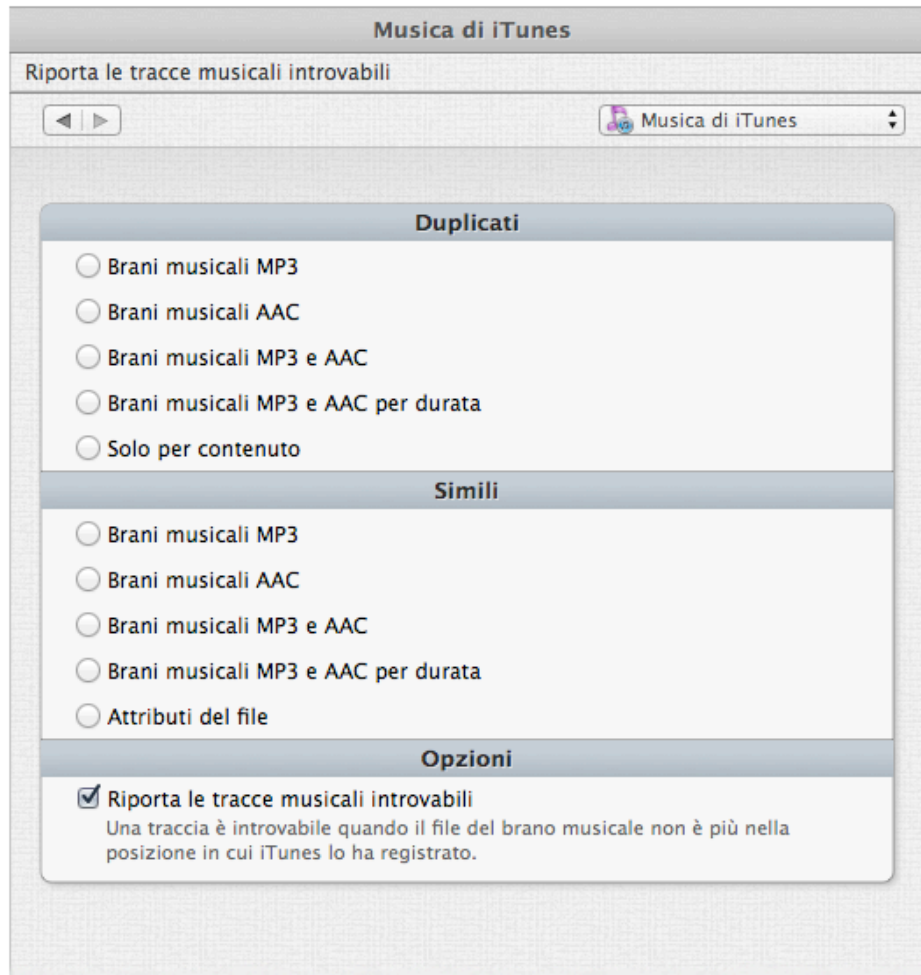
Musica di iTunes

Riporta le tracce musicali introvabili

Musica di iTunes

Duplicati

Brani musicali MP3

Brani musicali AAC

Brani musicali MP3 e AAC

Brani musicali MP3 e AAC per durata

Solo per contenuto

Simili

Brani musicali MP3

Brani musicali AAC

Brani musicali MP3 e AAC

Brani musicali MP3 e AAC per durata

Attributi del file

Opzioni

Riporta le tracce musicali introvabili

Una traccia è introvabile quando il file del brano musicale non è più nella posizione in cui iTunes lo ha registrato.